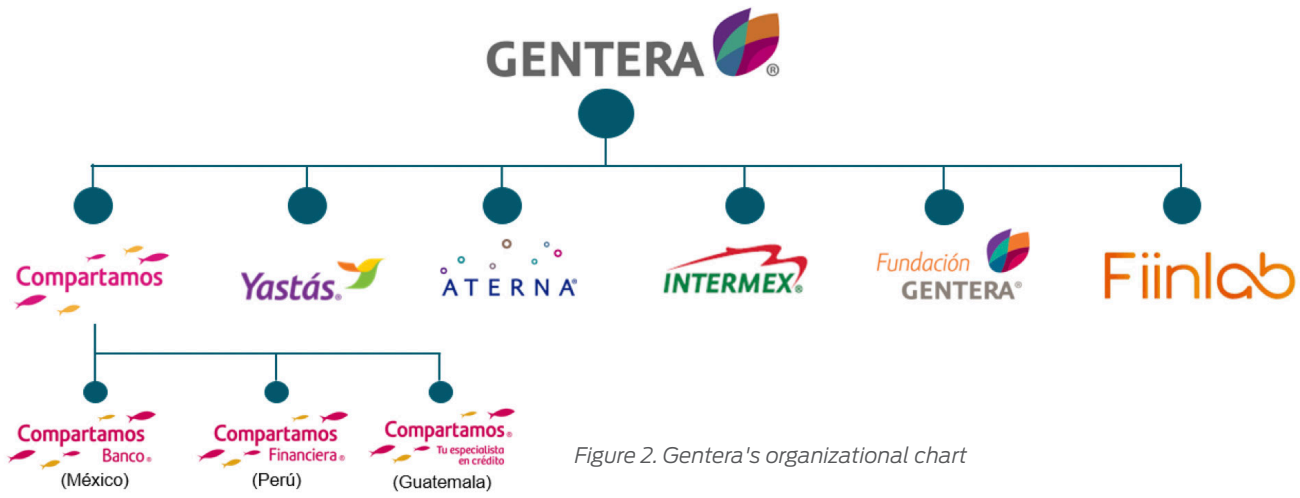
GENTERA ®

Compartamos

Yastás ®

ATERNA ®

INTERMEX ®

Fundación GENTERA ®

Fiinlab

Compartamos Banco ®
(México)

Compartamos Financiera ®
(Perú)

Compartamos ® Tu especialista en crédito
(Guatemala)

Figure 2. Gentera's organizational chart